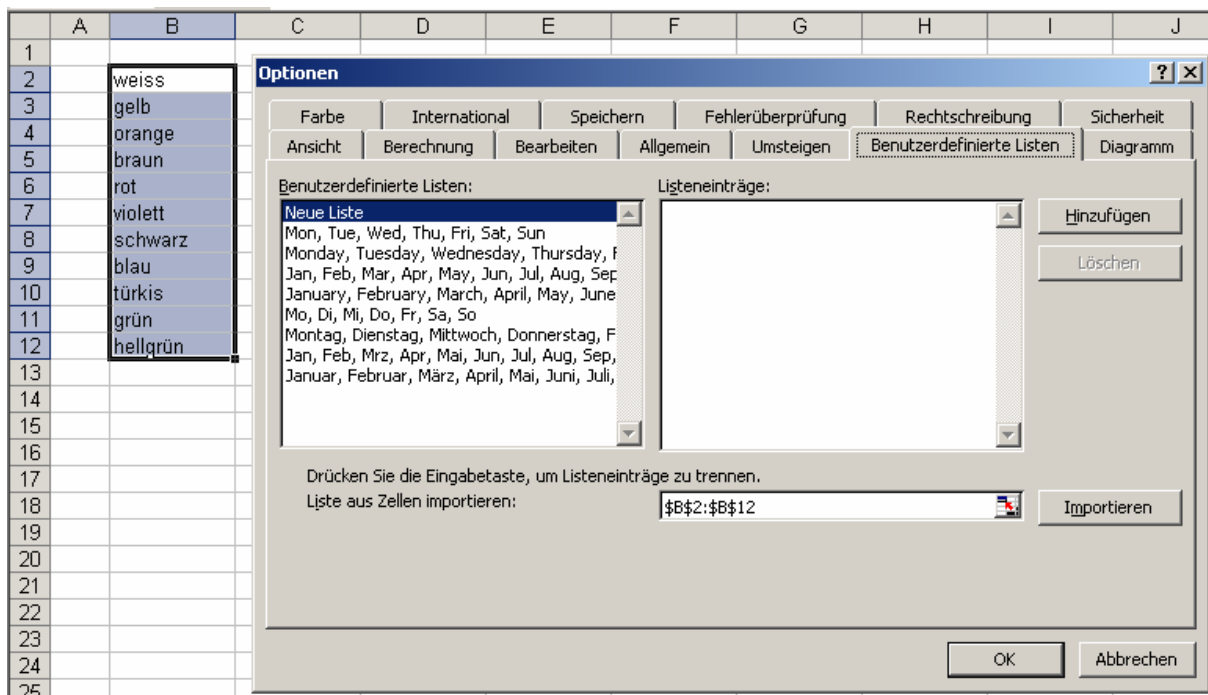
| | A | B | C | D | E | F | G | H | I | J |
|---|---|---|---|---|---|---|---|---|---|---|
| 1 | | | | | | | | | | |
| 2 | | weiss | | | | | | | | |
| 3 | | gelb | | | | | | | | |
| 4 | | orange | | | | | | | | |
| 5 | | braun | | | | | | | | |
| 6 | | rot | | | | | | | | |
| 7 | | violett | | | | | | | | |
| 8 | | schwarz | | | | | | | | |
| 9 | | blau | | | | | | | | |
| 10 | | türkis | | | | | | | | |
| 11 | | grün | | | | | | | | |
| 12 | | hellgrün | | | | | | | | |
| 13 | | | | | | | | | | |
| 14 | | | | | | | | | | |
| 15 | | | | | | | | | | |
| 16 | | | | | | | | | | |
| 17 | | | | | | | | | | |
| 18 | | | | | | | | | | |
| 19 | | | | | | | | | | |
| 20 | | | | | | | | | | |
| 21 | | | | | | | | | | |
| 22 | | | | | | | | | | |
| 23 | | | | | | | | | | |
| 24 | | | | | | | | | | |
| 25 | | | | | | | | | | |

Optionen

?

Farbe | International | Speichern | Fehlerüberprüfung | Rechtschreibung | Sicherheit
Ansicht | Berechnung | Bearbeiten | Allgemein | Umsteigen | Benutzerdefinierte Listen | Diagramm

Benutzerdefinierte Listen:
Neue Liste
Mon, Tue, Wed, Thu, Fri, Sat, Sun
Monday, Tuesday, Wednesday, Thursday, F
Jan, Feb, Mar, Apr, May, Jun, Jul, Aug, Sep
January, February, March, April, May, June
Mo, Di, Mi, Do, Fr, Sa, So
Montag, Dienstag, Mittwoch, Donnerstag, F
Jan, Feb, Mrz, Apr, Mai, Jun, Jul, Aug, Sep,
Januar, Februar, März, April, Mai, Juni, Juli,

Listeneinträge:

Hinzufügen
Löschen

Drücken Sie die Eingabetaste, um Listeneinträge zu trennen.
Liste aus Zellen importieren: $B$2:$B$12
Importieren

OK
Abbrechen